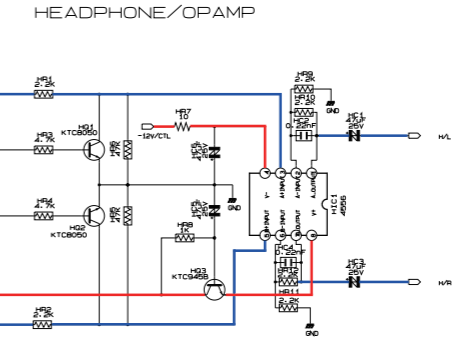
HEADPHONE/OPAMP

HR1
2.2K

HQ1
KTC8050

HR3
4.7K

HR5
1K

HR6
1K

HR4
4.7K

HQ2
KTC8050

HR2
2.2K

HR7
10

-12V/CTL

HZD1
5.6V

HZD2
5.6V

GND

HR8
1K

HQ3
KTC9458

HR9
2.2K

HR10
2.2K

HC2
0.22nF

GND

HC1
47uF
25V

H/L

HIC1
4558

HC4
0.22nF

HR12
2.2K

HR11
2.2K

HC3
47uF
25V

H/R

GND